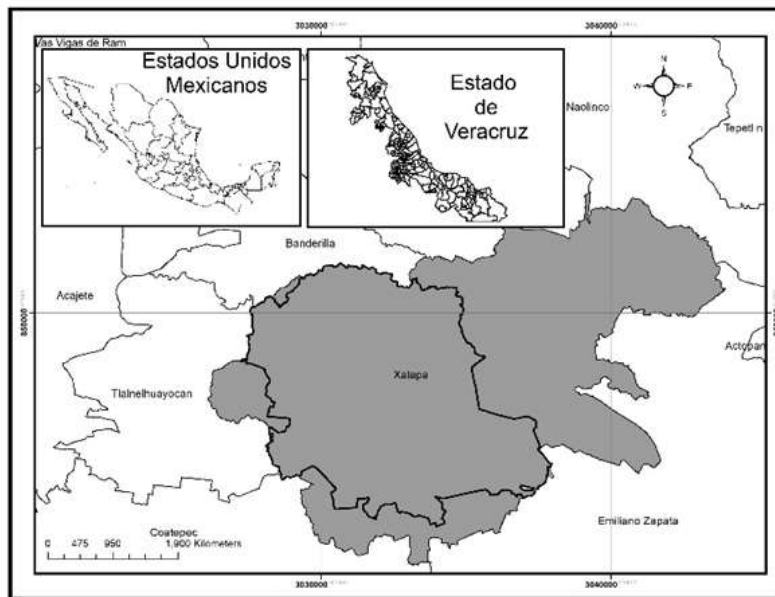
3030000
3040000
Vas Vigas de Ram
Estados Unidos Mexicanos
Estado de Veracruz
N
W
E
S
Naolinco
Tepetl n
Banderilla
Acajete
880000
Actopan
Xalapa
Tlalnelhuayocan
Coatepec
0 475 950 1,900 Kilometers
Emiliano Zapata
3030000
3040000